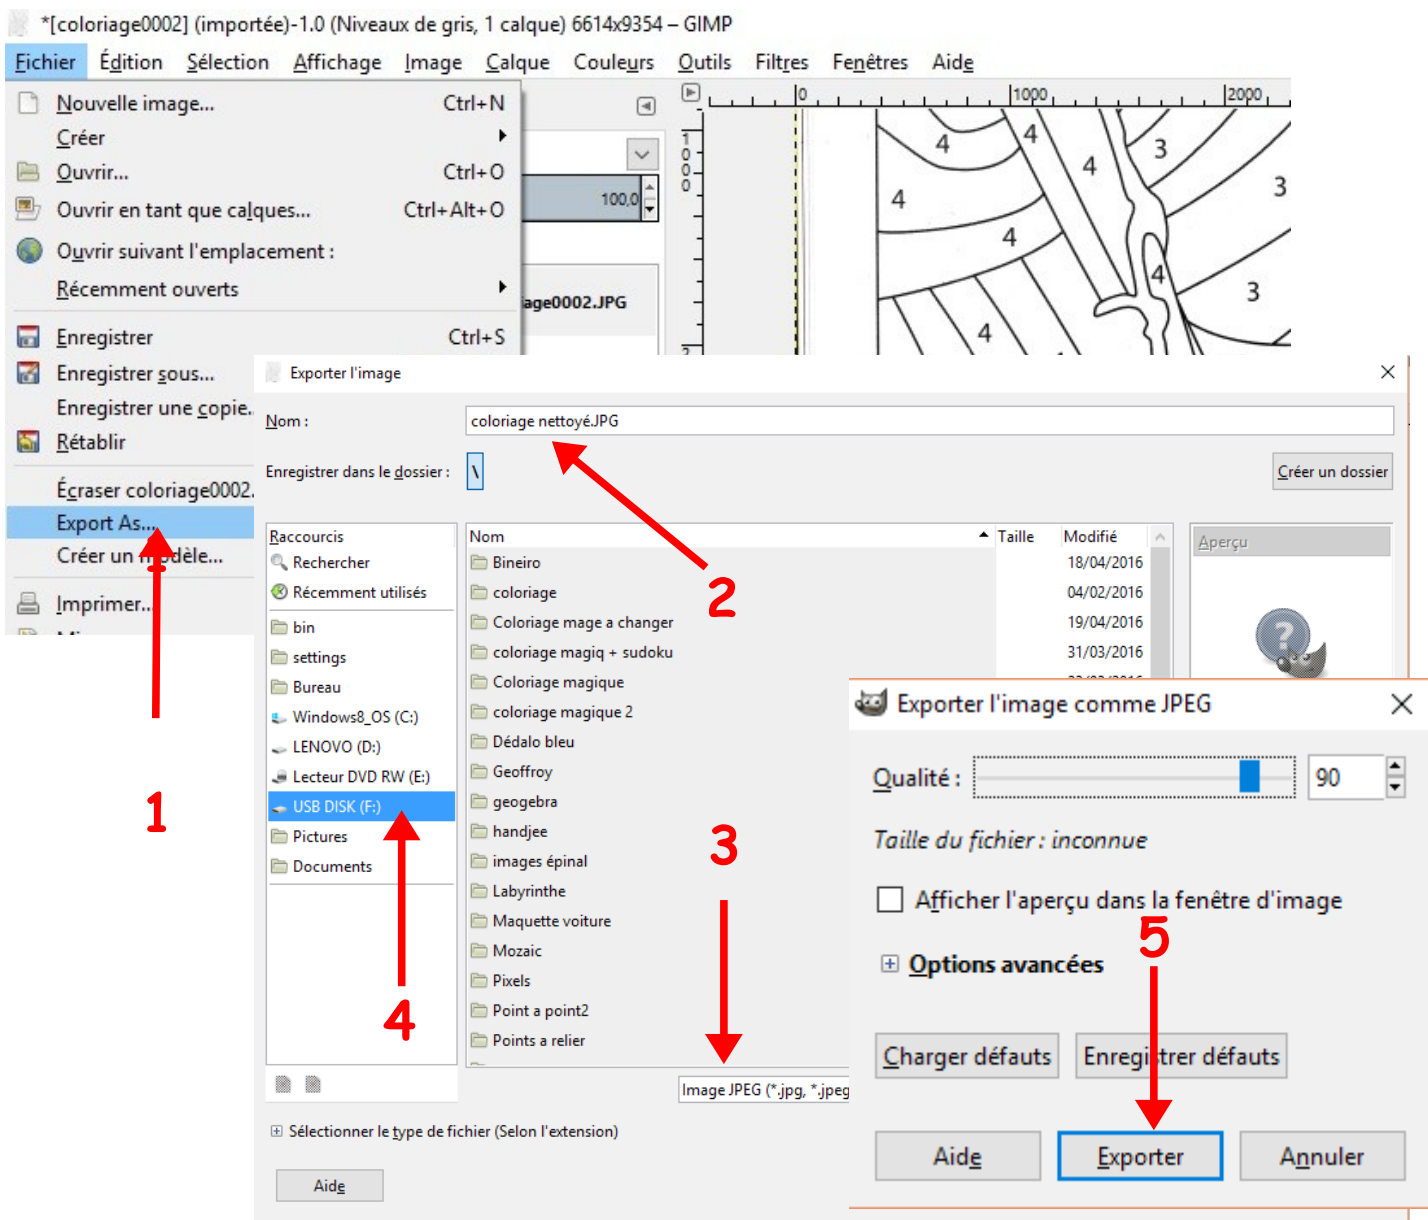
*[coloriage0002] (importée)-1.0 (Niveaux de gris, 1 calque) 6614x9354 – GIMP

Fichier Édition Sélection Affichage Image Calque Couleurs Outils Filtres Fenêtres Aide

Nouvelle image... Ctrl+N
Créer
Ouvrir... Ctrl+O
Ouvrir en tant que calques... Ctrl+Alt+O
Ouvrir suivant l'emplacement :
Récemment ouverts
Enregistrer Ctrl+S
Enregistrer sous...
Enregistrer une copie.
Rétablir
Écraser coloriage0002.
Export As...
Créer un modèle...
Imprimer...

100,0
age0002.JPG

0 1000 2000
4 4 4 3 3 4 4 4 3 4

Exporter l'image
Nom : coloriage nettoyé.JPG
Enregistrer dans le dossier : \
Créer un dossier

| Raccourcis | Nom | Taille | Modifié |
|---|---|---|---|
| Rechercher | Bineiro | | 18/04/2016 |
| Récemment utilisés | coloriage | | 04/02/2016 |
| bin | Coloriage mage a changer | | 19/04/2016 |
| settings | coloriage magiq + sudoku | | 31/03/2016 |
| Bureau | Coloriage magique | | |
| Windows8_OS (C:) | coloriage magique 2 | | |
| LENOVO (D:) | Dédalo bleu | | |
| Lecteur DVD RW (E:) | Geoffroy | | |
| USB DISK (F:) | geogebra | | |
| Pictures | handjee | | |
| Documents | images épinal | | |
| | Labyrinthe | | |
| | Maquette voiture | | |
| | Mozaic | | |
| | Pixels | | |
| | Point a point2 | | |
| | Points a relier | | |

Aperçu

Image JPEG (*.jpg, *.jpeg
Sélectionner le type de fichier (Selon l'extension)
Aide

Exporter l'image comme JPEG
Qualité : 90
Taille du fichier : inconnue
Afficher l'aperçu dans la fenêtre d'image
Options avancées
Charger défauts Enregistrer défauts
Aide Exporter Annuler

1 2 3 4 5